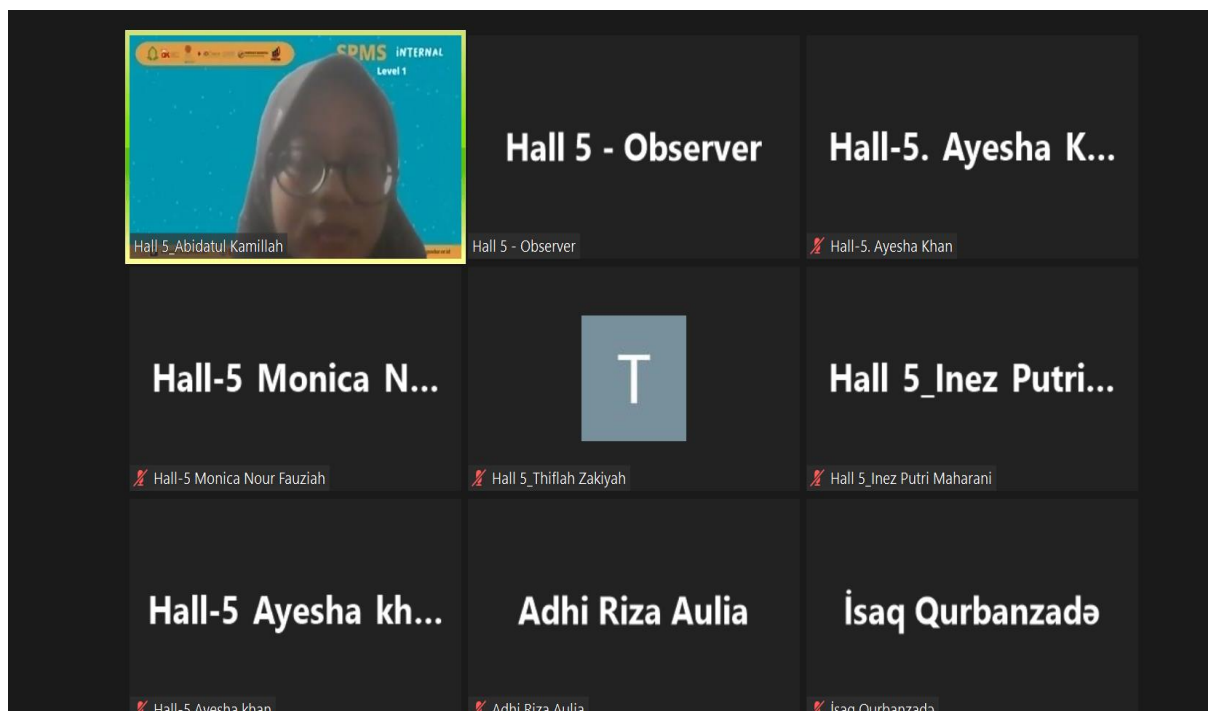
SPMS INTERNAL
Level 1

Hall 5_Abidatul Kamillah

Hall 5 - Observer

Hall 5 - Observer

Hall-5. Ayesha K...

Hall-5. Ayesha Khan

Hall-5 Monica N...

Hall-5 Monica Nour Fauziah

T

Hall 5_Thiflah Zakiyah

Hall 5_Inez Putri...

Hall 5_Inez Putri Maharani

Hall-5 Ayesha kh...

Hall-5 Ayesha khan

Adhi Riza Aulia

Adhi Riza Aulia

İsaq Qurbanzadə

İsaq Qurbanzadə